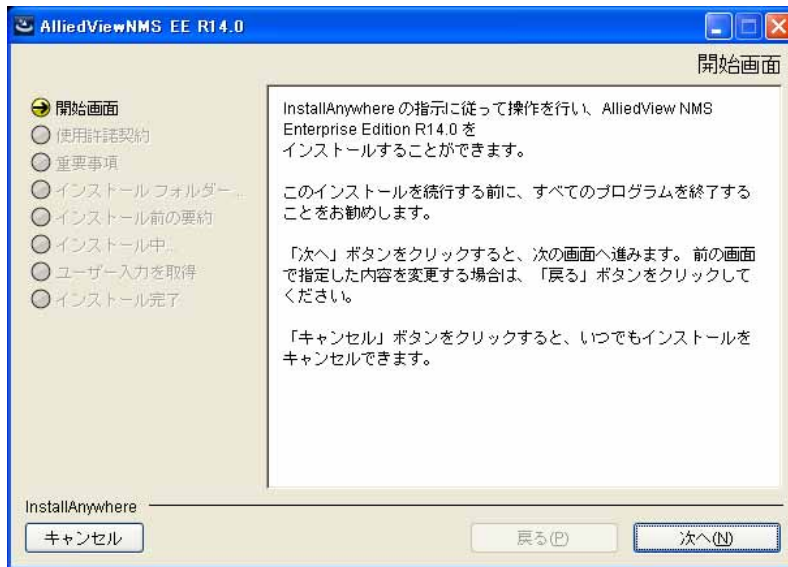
AlliedViewNMS EE R14.0

開始画面

開始画面
使用許諾契約
重要事項
インストール フォルダー...
インストール前の要約
インストール中...
ユーザー入力を取得
インストール完了

InstallAnywhere の指示に従って操作を行い、AlliedView NMS Enterprise Edition R14.0 を インストールすることができます。

このインストールを続行する前に、すべてのプログラムを終了することをお勧めします。

「次へ」ボタンをクリックすると、次の画面へ進みます。前の画面で指定した内容を変更する場合は、「戻る」ボタンをクリックしてください。

「キャンセル」ボタンをクリックすると、いつでもインストールをキャンセルできます。

InstallAnywhere

キャンセル

戻る(P)

次へ(N)